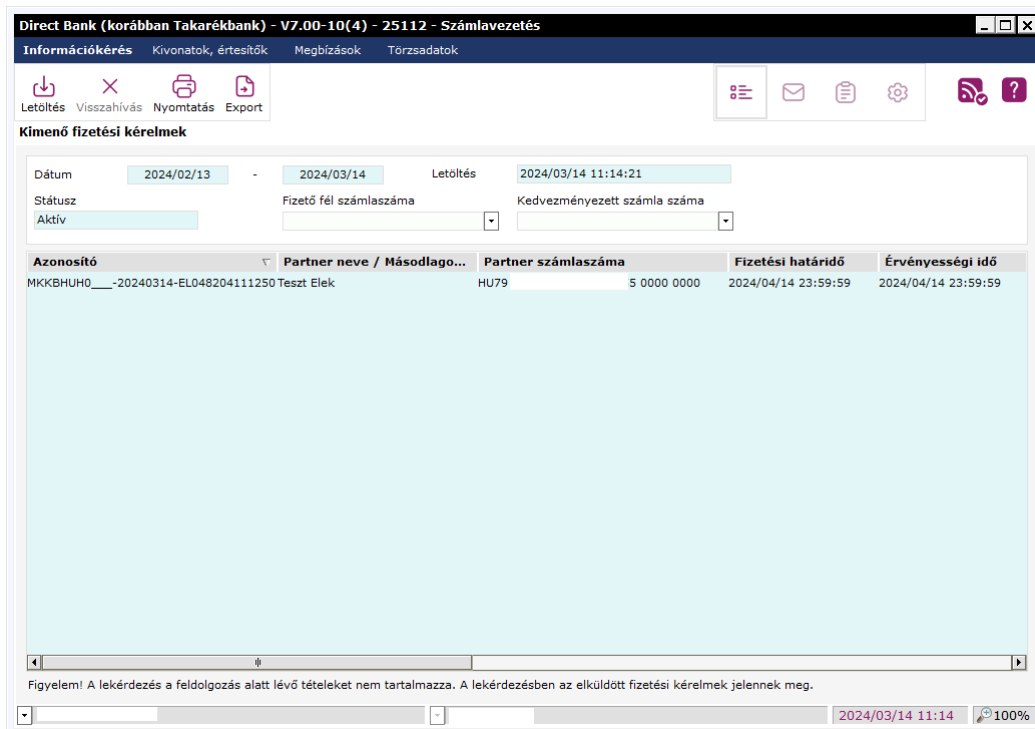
Direct Bank (korábban Takarékbank) - V7.00-10(4) - 25112 - Számlavezetés

Információkérés Kivonatok, értesítők Megbízások Törzsadatok

Letöltés Visszahívás Nyomtatás Export

Kimenő fizetési kérelmek

Dátum 2024/02/13 - 2024/03/14 Letöltés 2024/03/14 11:14:21

Státusz
Aktív

Fizető fél számlaszáma

Kedvezményezett számla száma

| Azonosító | Partner neve / Másodlago... | Partner számlaszáma | Fizetési határidő | Érvényességi idő |
|---|---|---|---|---|
| MKKBHUH0___-20240314-EL048204111250 | Teszt Elek | HU79 5 0000 0000 | 2024/04/14 23:59:59 | 2024/04/14 23:59:59 |

Figyelem! A lekérdezés a feldolgozás alatt lévő tételeket nem tartalmazza. A lekérdezésben az elküldött fizetési kérelmek jelennek meg.

2024/03/14 11:14 100%